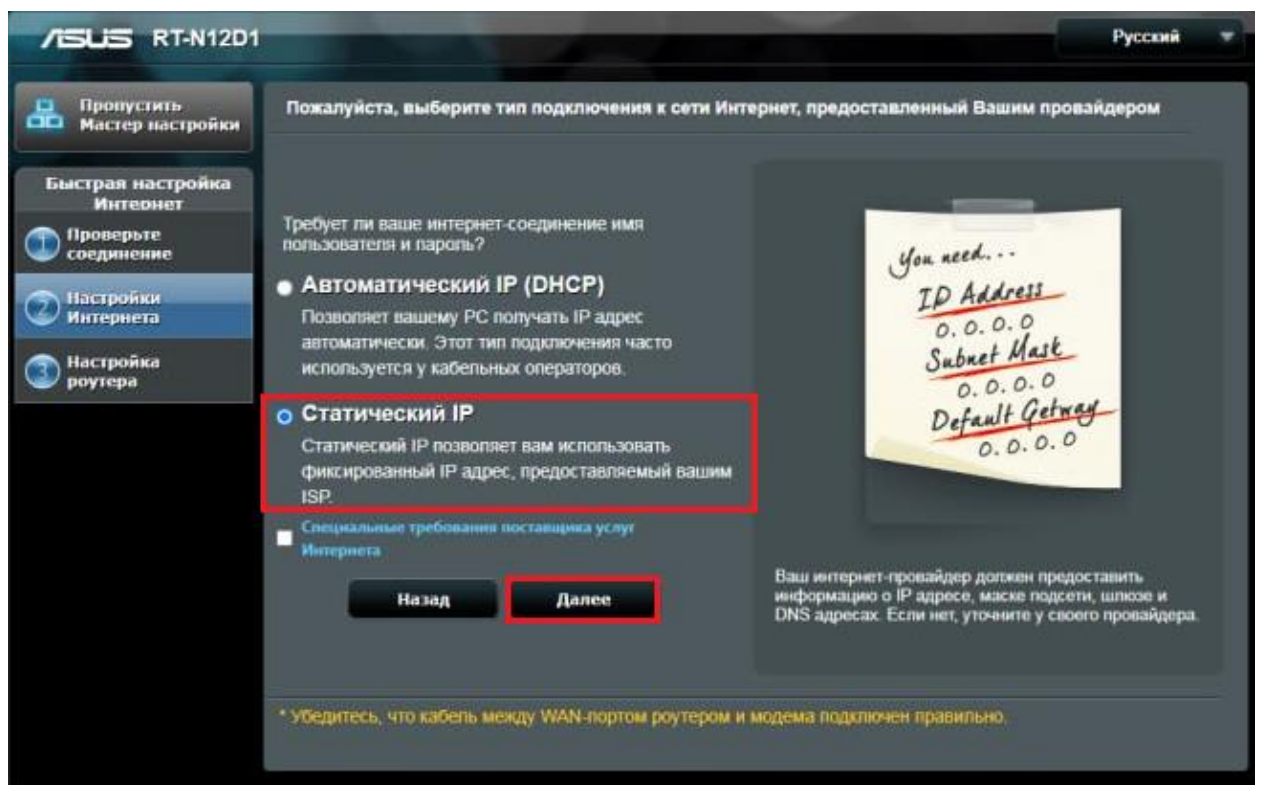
ASUS RT-N12D1

Русский

Пропустить Мастер настройки

Быстрая настройка Интернет

1 Проверьте соединение

2 Настройки Интернета

3 Настройка роутера

Пожалуйста, выберите тип подключения к сети Интернет, предоставленный Вашим провайдером

Требует ли ваше интернет-соединение имя пользователя и пароль?

Автоматический IP (DHCP)

Позволяет вашему PC получать IP адрес автоматически. Этот тип подключения часто используется у кабельных операторов.

Статический IP

Статический IP позволяет вам использовать фиксированный IP адрес, предоставляемый вашим ISP.

Специальные требования поставщика услуг Интернета

Назад

Далее

You need...
IP Address
0. 0. 0. 0
Subnet Mask
0. 0. 0. 0
Default Getway
0. 0. 0. 0

Ваш интернет-провайдер должен предоставить информацию о IP адресе, маске подсети, шлюзе и DNS адресах. Если нет, уточните у своего провайдера.

* Убедитесь, что кабель между WAN-портом роутером и модема подключен правильно.